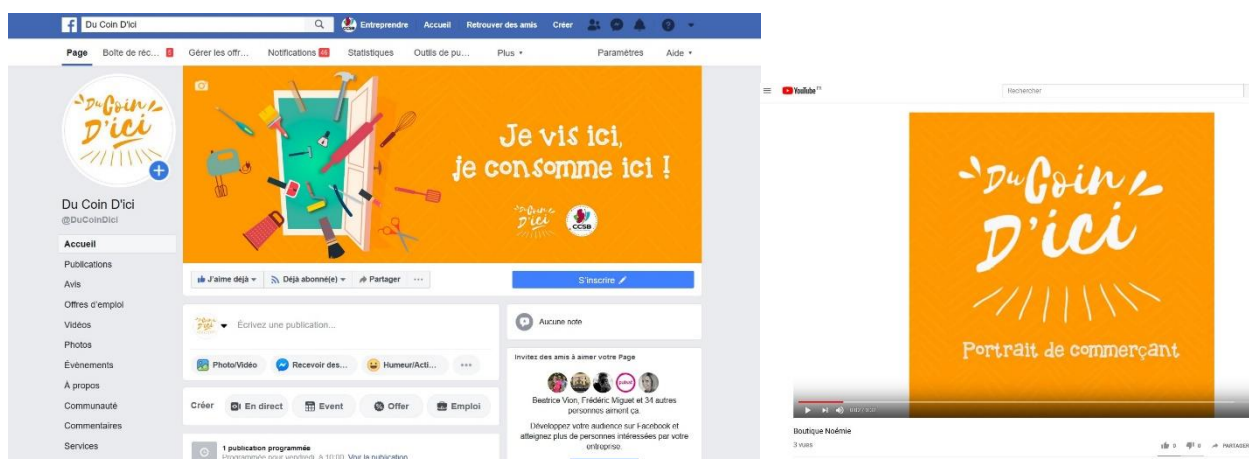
f Du Coin D'ici

Entreprendre Accueil Retrouver des amis Créer

Page Boîte de réc... Gérer les offr... Notifications 46 Statistiques Outils de pu... Plus ▾ Paramètres Aide ▾

Du Coin D'ici

Du Coin D'ici
@DuCoinDici

Accueil
Publications
Avis
Offres d'emploi
Vidéos
Photos
Évènements
À propos
Communauté
Commentaires
Services

Je vis ici, je consomme ici !

Du Coin D'ici

CCSB

J'aime déjà ▾ Déjà abonné(e) ▾ Partager ···

S'inscrire

Écrivez une publication...

Photo/Vidéo Recevoir des... Humeur/Acti... ···

Créer En direct Event Offer Emploi

1 publication programmée
Programmée pour vendredi, à 10:00. Voir la publication

Aucune note

Invitez des amis à aimer votre Page

Beatrice Vion, Frédéric Miguet et 34 autres personnes aiment ça.

Développez votre audience sur Facebook et atteignez plus de personnes intéressées par votre entreprise.

YouTube

Rechercher

Du Coin D'ici

Portrait de commerçant

Boutique Noémie
3 vues

0 0 PARTAGER